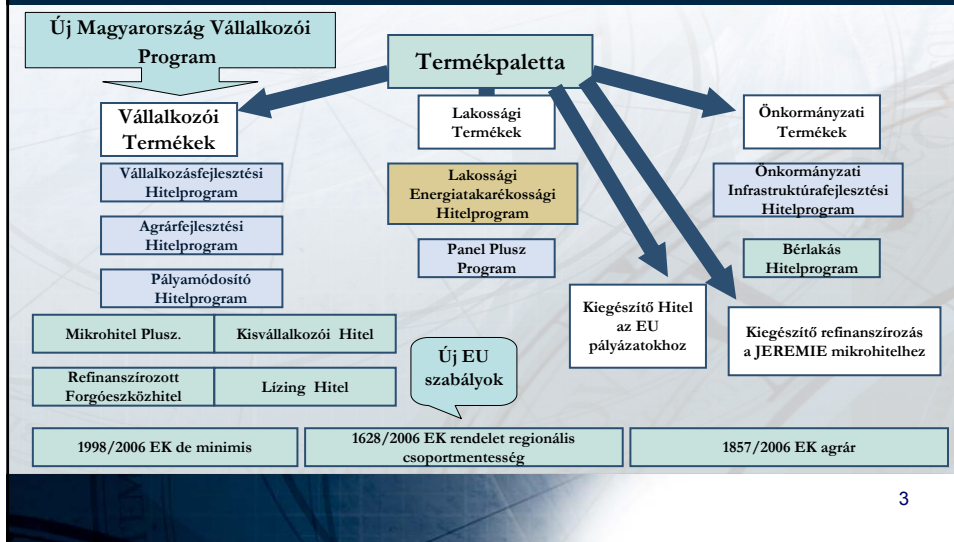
Új Magyarország Vállalkozói Program

Termékpaletta

Vállalkozói Termékek

Lakossági Termékek

Önkormányzati Termékek

Vállalkozásfejlesztési Hitelprogram

Agrárfejlesztési Hitelprogram

Pályamódosító Hitelprogram

Lakossági Energiatakarékossági Hitelprogram

Panel Plusz Program

Önkormányzati Infrastruktúrafejlesztési Hitelprogram

Bérlakás Hitelprogram

Kiegészítő Hitel az EU pályázatokhoz

Kiegészítő refinanszírozás a JEREMIE mikrohitelhez

Mikrohitel Plusz.

Kisvállalkozói Hitel

Refinanszírozott Forgóeszközhitel

Lízing Hitel

Új EU szabályok

1998/2006 EK de minimis

1628/2006 EK rendelet regionális csoportmentesség

1857/2006 EK agrár

3